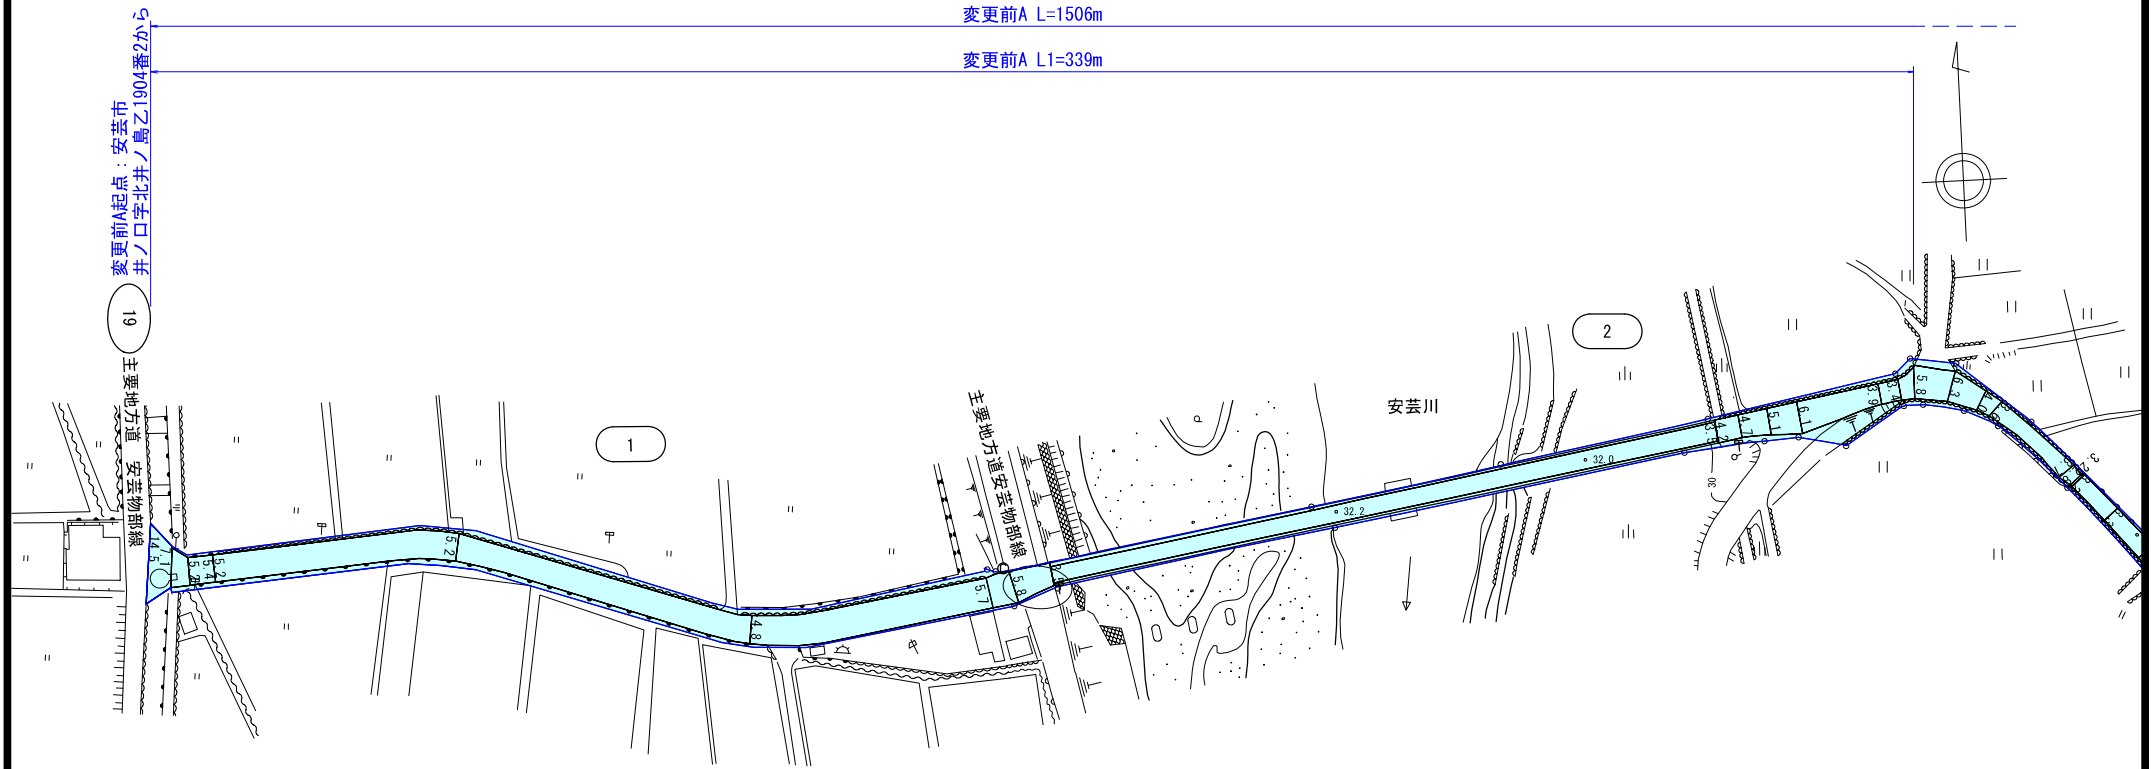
変更前A L=1506m

変更前A L1=339m

変更前A起点：安芸市
井ノ口字北井ノ島乙1904番2から

19

主要地方道 安芸物部線

1

主要地方道安芸物部線

安芸川

2

14.1
5.4
5.2
5.2
4.8
5.7
5.8
32.2
32.0
30
4.2
4.7
5.1
6.1
3.9
3.4
5.8
6.3
3.2